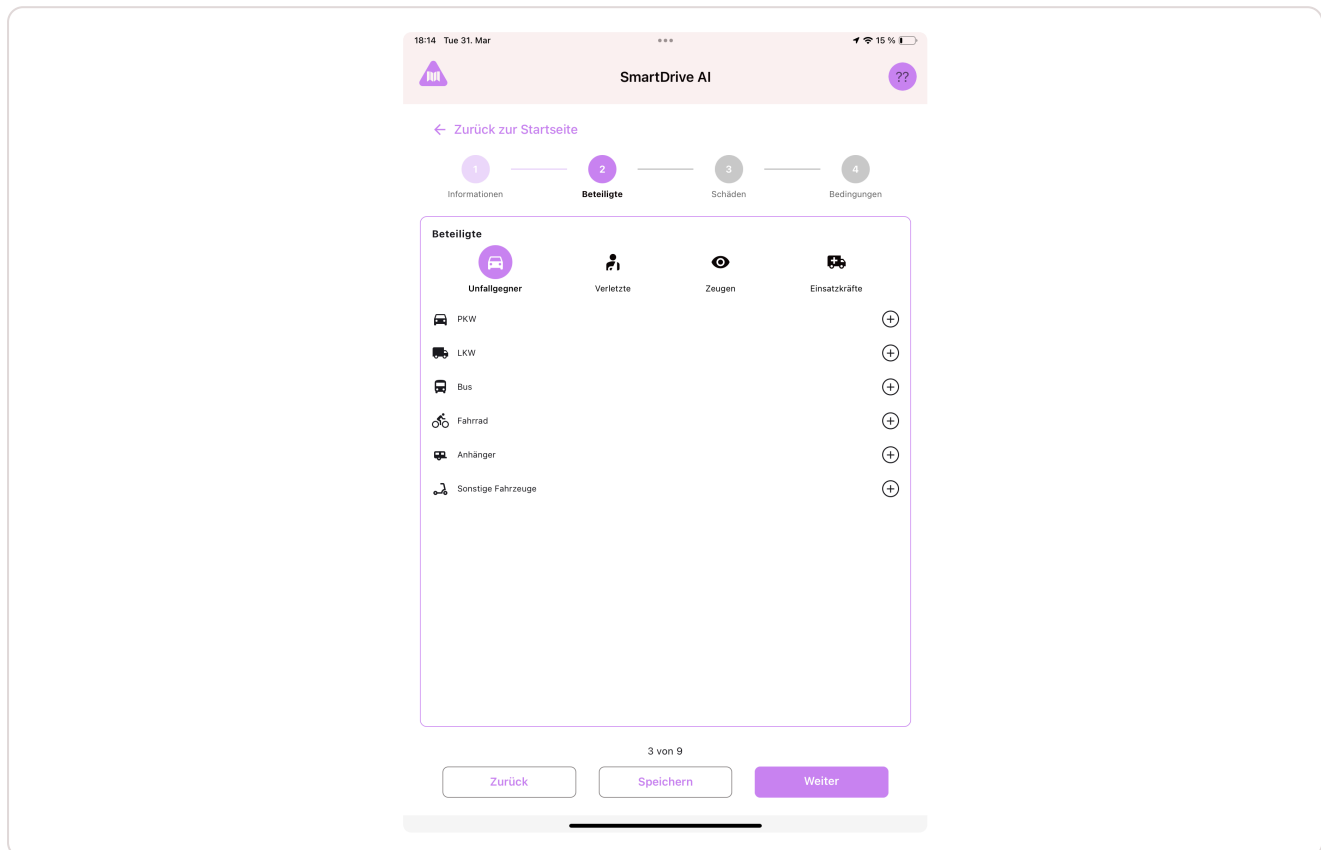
18:14 Tue 31. Mar

15 %

SmartDrive AI

??

← Zurück zur Startseite

1 Informationen
2 Beteiligte
3 Schäden
4 Bedingungen

Beteiligte

Unfallgegner
Verletzte
Zeugen
Einsatzkräfte

PKW
LKW
Bus
Fahrrad
Anhänger
Sonstige Fahrzeuge

3 von 9

Zurück
Speichern
Weiter